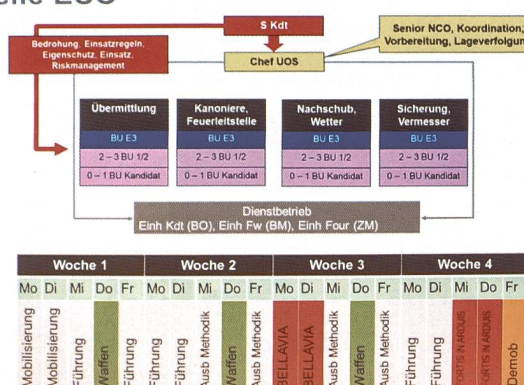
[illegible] UOS

S Kdt

Bedrohung, Einsatzregeln, Eigenschutz, Einsatz, Riskmanagement

Senior NCO, Koordination, Vorbereitung, Lageverfolgun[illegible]

Chef UOS

| Übermittlung | Kanoniere, Feuerleitstelle | Nachschub, Wetter | Sicherung, Vermesser |
|---|---|---|---|
| BU E3 | BU E3 | BU E3 | BU E3 |
| 2 – 3 BU 1/2 | 2 – 3 BU 1/2 | 2 – 3 BU 1/2 | 2 – 3 BU 1/2 |
| 0 – 1 BU Kandidat | 0 – 1 BU Kandidat | 0 – 1 BU Kandidat | 0 – 1 BU Kandidat |

Dienstbetrieb
Einh Kdt (BO), Einh Fw (BM), Einh Four (ZM)

| Woche 1 | | | | | Woche 2 | | | | | Woche 3 | | | | | Woche 4 | | | | |
|---|---|---|---|---|---|---|---|---|---|---|---|---|---|---|---|---|---|---|---|
| Mo | Di | Mi | Do | Fr | Mo | Di | Mi | Do | Fr | Mo | Di | Mi | Do | Fr | Mo | Di | Mi | Do | Fr |
| Mobilisierung | Mobilisierung | Führung | Waffen | Führung | Führung | Ausb Methodik | Waffen | Ausb Methodik | | BELLAVIA | BELLAVIA | Ausb Methodik | Waffen | Ausb Methodik | Führung | Führung | FORTIS N ARDUIS | FORTIS N ARDUIS | Demob |